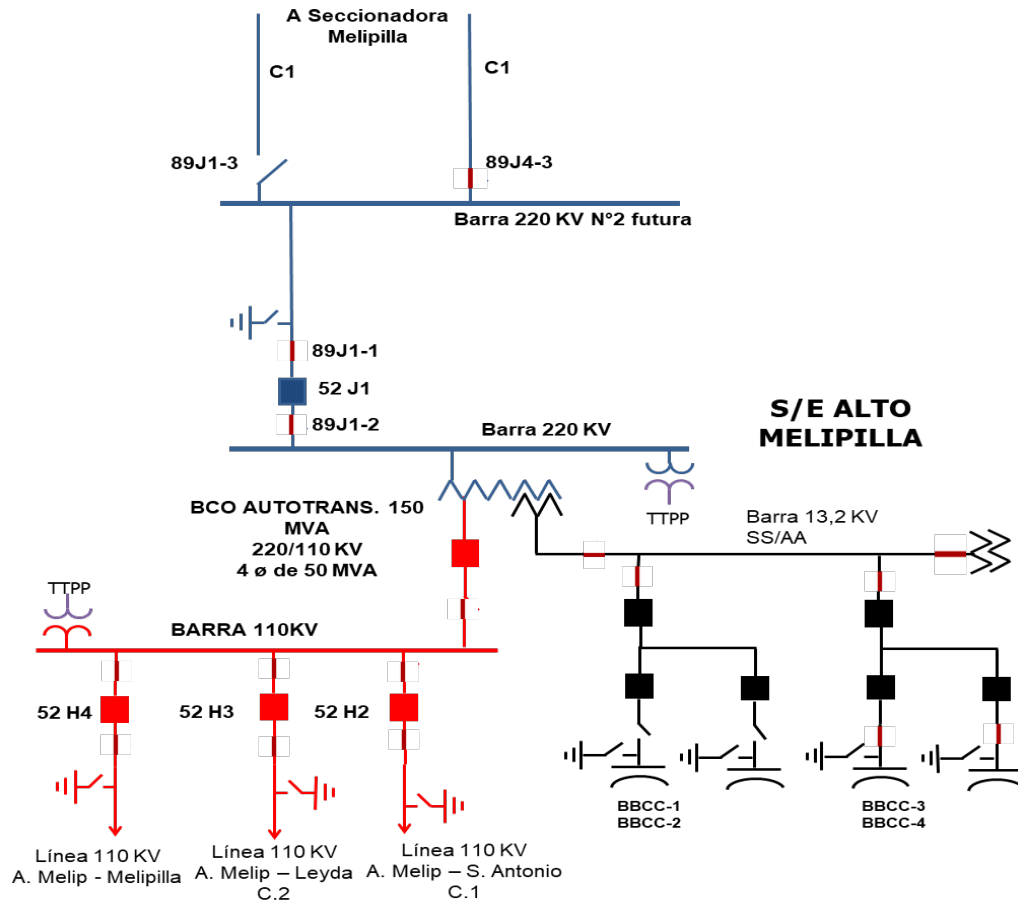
A Seccionadora Melipilla

C1

C1

89J1-3

89J4-3

Barra 220 KV N°2 futura

89J1-1

52 J1

89J1-2

S/E ALTO MELIPILLA

Barra 220 KV

BCO AUTOTRANS. 150 MVA
220/110 KV
4 ø de 50 MVA

TTPP

Barra 13,2 KV
SS/AA

TTPP

BARRA 110KV

52 H4

52 H3

52 H2

BBCC-1
BBCC-2

BBCC-3
BBCC-4

Línea 110 KV
A. Melip - Melipilla

Línea 110 KV
A. Melip – Leyda
C.2

Línea 110 KV
A. Melip – S. Antonio
C.1